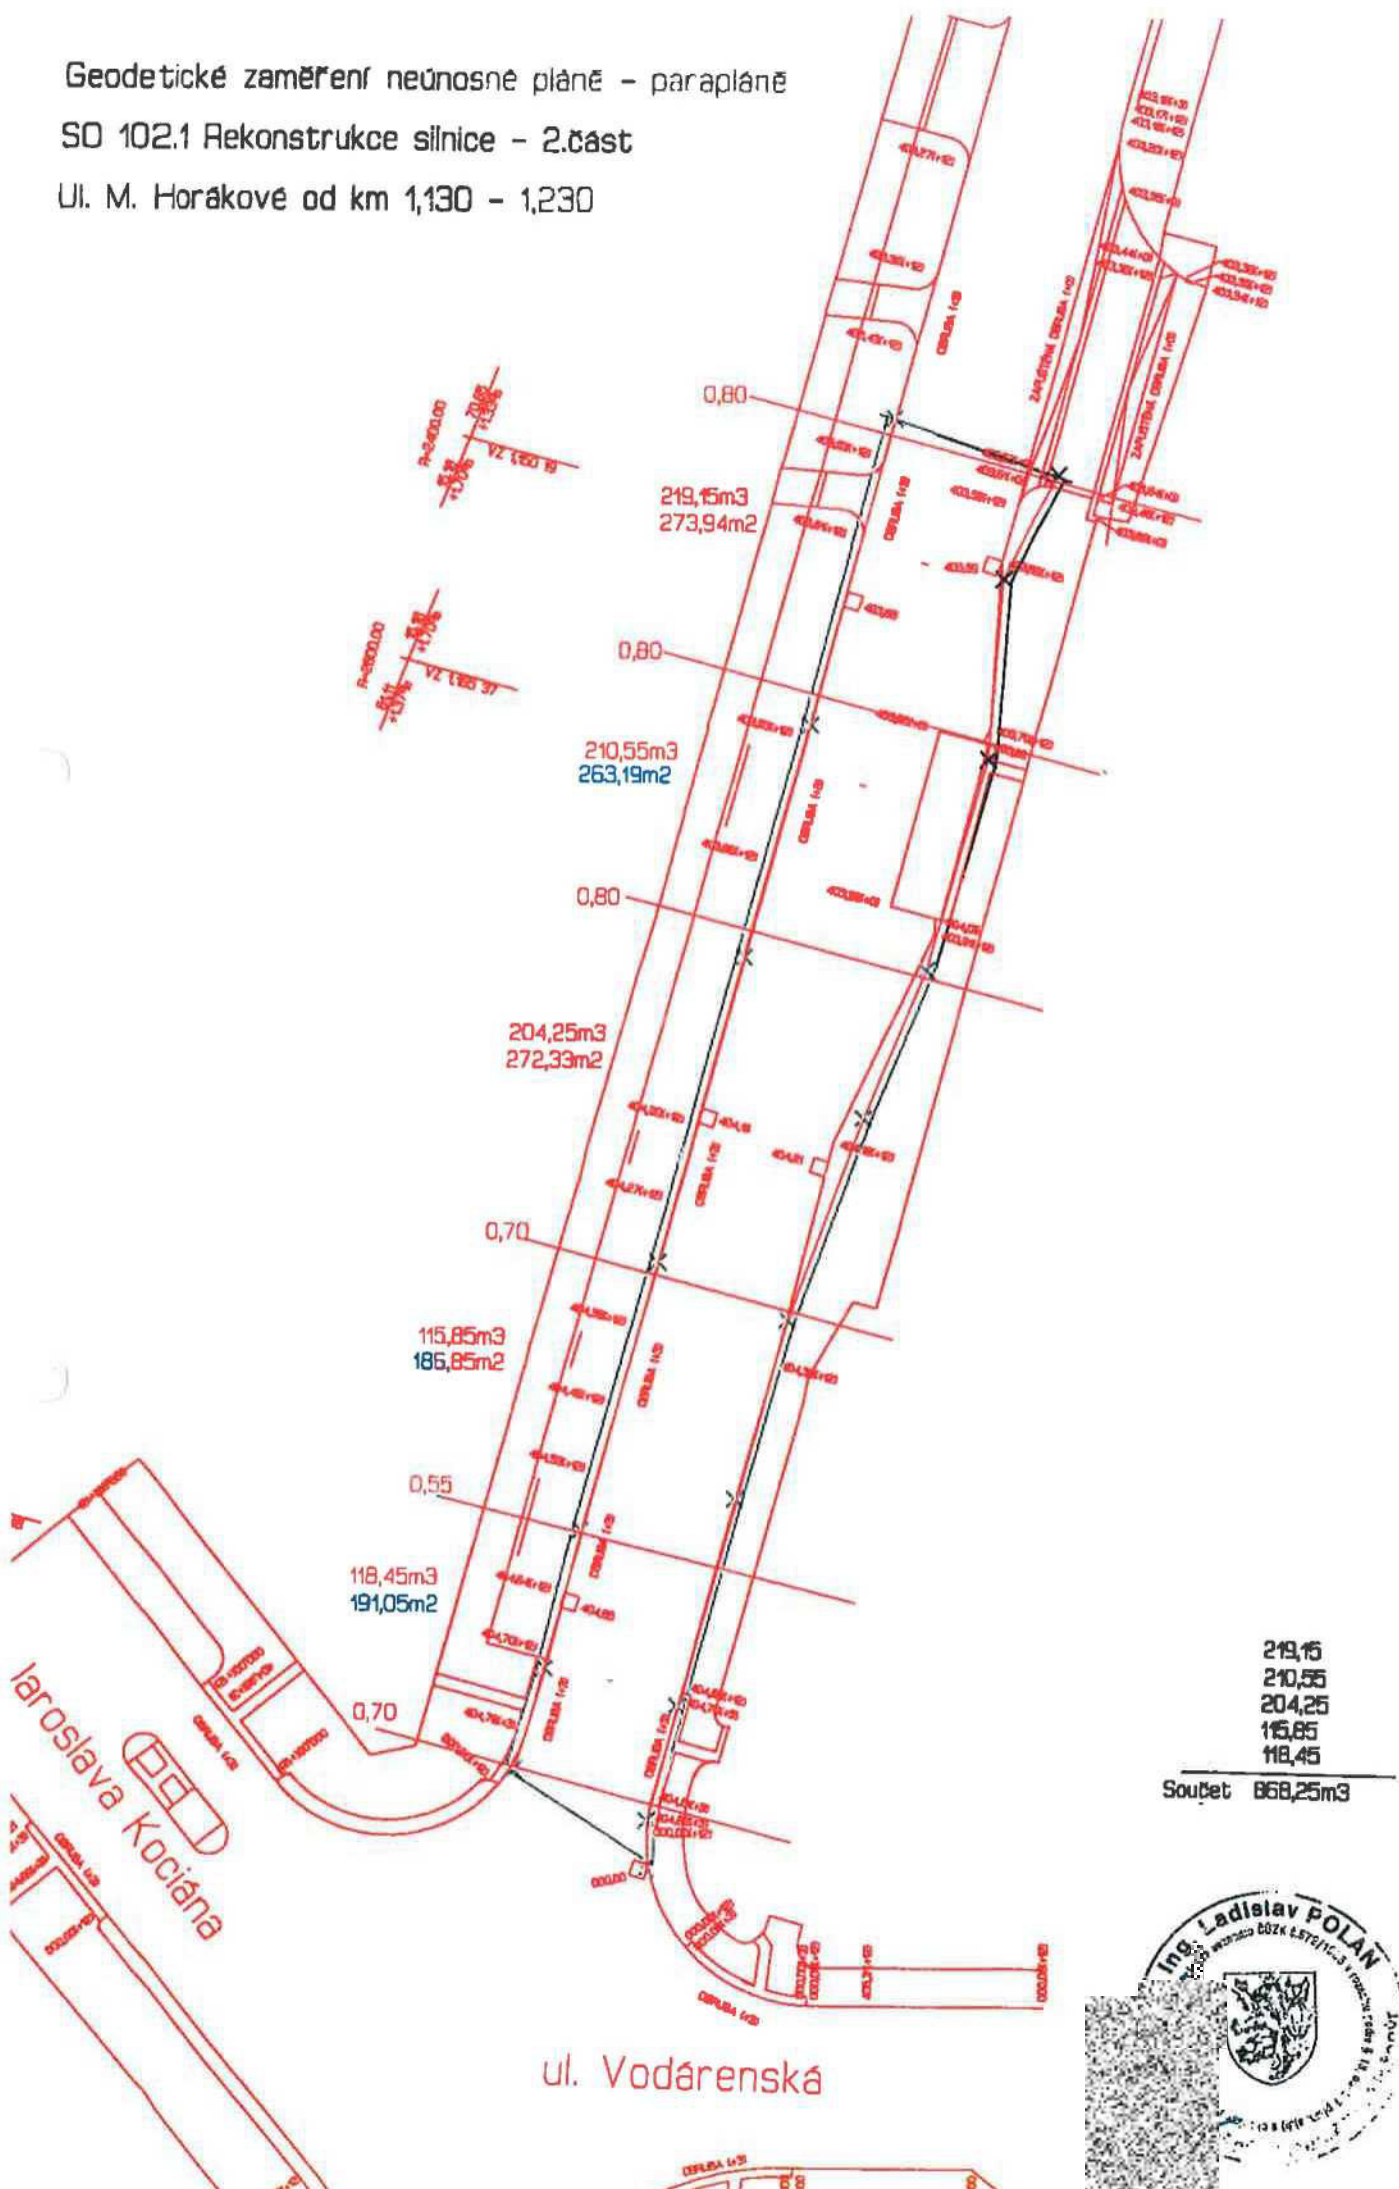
Geodetické zaměření neúnosné pláně - parapláně
SO 102.1 Rekonstrukce silnice - 2.část
Ul. M. Horákové od km 1,130 - 1,230

0,80
219,15m3
273,94m2

0,80
210,55m3
263,19m2

0,80
204,25m3
272,33m2

0,70
115,85m3
186,85m2

0,55
118,45m3
191,05m2

0,70

Jaroslava Kociána

ul. Vodárenská

219,15
210,55
204,25
115,85
118,45
Součet 868,25m3

Ing. Ladislav POLAN
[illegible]